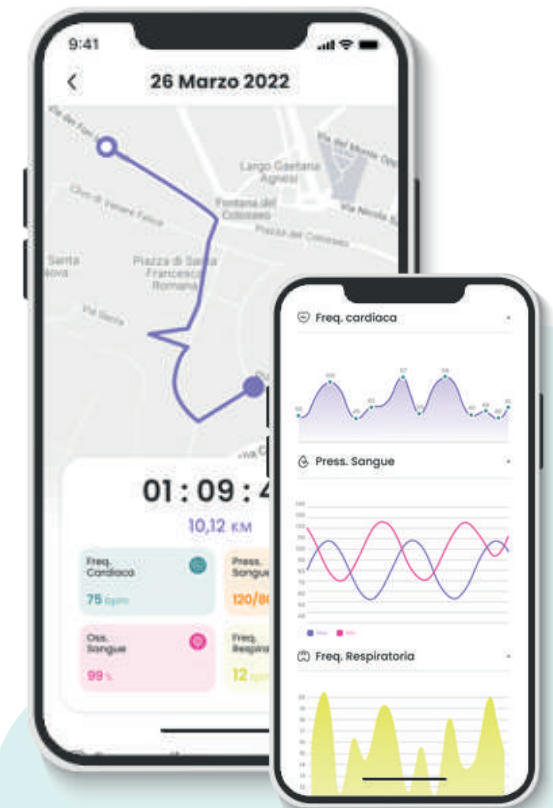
9:41

26 Marzo 2022

Via dei Fori

Largo Gaetana Agnesi

Via del Monte Oppio

Fontana del Colosseo

Via Nicola Salvi

Clivo di Venere Felice

Piazza del Colosseo

Santa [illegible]ova

Piazza di Santa Francesca Romana

Via Sacra

01 : 09 : 4

10,12 KM

Freq. Cardiaca

75 bpm

Press. Sangue

120/80

Oss. Sangue

99 %

Freq. Respirato

12

Freq. cardiaca

Press. Sangue

Freq. Respiratoria